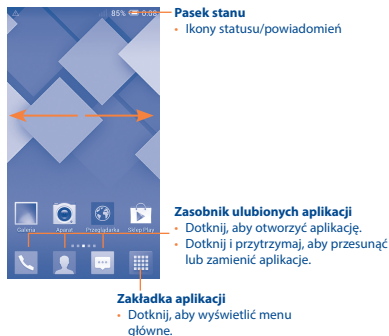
85% 0:08

Pasek stanu
• Ikony statusu/powiadomień

Galeria Aparat Przeglądarka Sklep Play

Zasobnik ulubionych aplikacji
• Dotknij, aby otworzyć aplikację.
• Dotknij i przytrzymaj, aby przesunąć lub zamienić aplikacje.

Zakładka aplikacji
• Dotknij, aby wyświetlić menu główne.